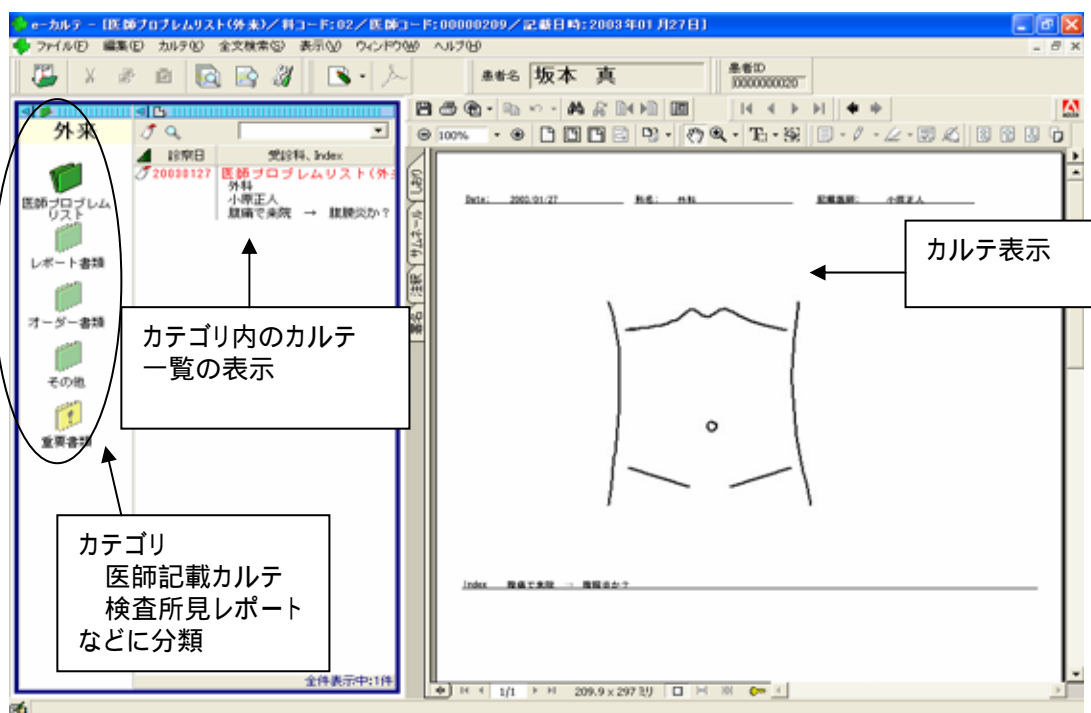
e-カルテ - [医師プロブレムリスト(外来)/科コード:02/医師コード:00000209/記載日時:2003年01月27日]
ファイル(F) 編集(E) カルテ(K) 全文検索(S) 表示(V) ウィンドウ(W) ヘルプ(H)

患者名 坂本 真
患者ID 0000000020

外来
医師プロブレムリスト
レポート書類
オーダー書類
その他
重要書類

| 診察日 | 受診科、Index |
|---|---|
| 20030127 | 医師プロブレムリスト(外 外科 小原正人 腹痛で来院 → 胆膵炎か? |

全件表示中:1件

100%

Date: 2003/01/27 科名: 外科 記載医師: 小原正人

Index 腹痛で来院 → 胆膵炎か?

1/1 209.9 x 297 ミリ

カルテ表示

カテゴリ内のカルテ一覧の表示

カテゴリ
医師記載カルテ
検査所見レポート
などに分類